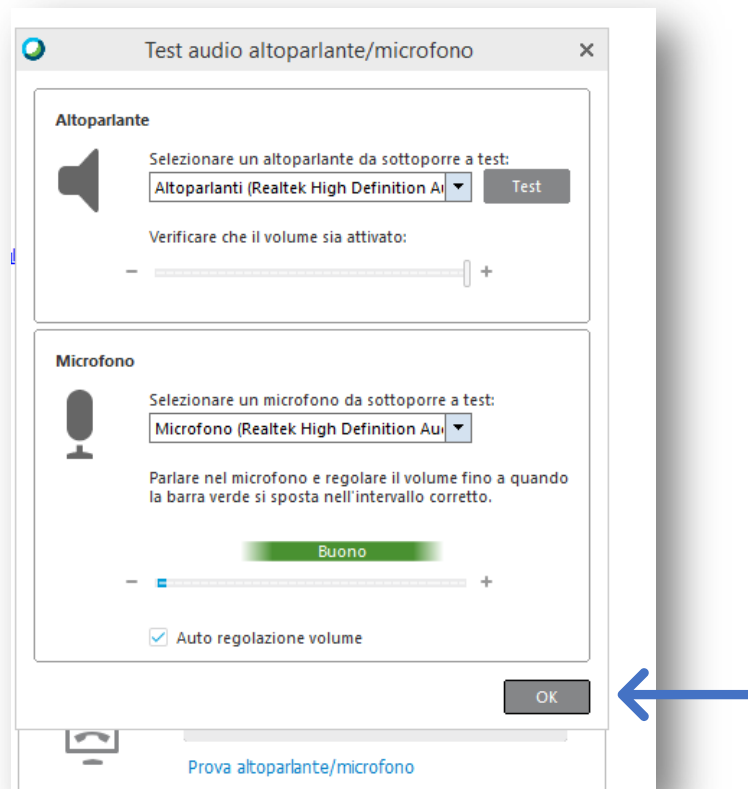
Test audio altoparlante/microfono

Altoparlante

Selezionare un altoparlante da sottoporre a test:

Altoparlanti (Realtek High Definition Au

Test

Verificare che il volume sia attivato:

–

+

Microfono

Selezionare un microfono da sottoporre a test:

Microfono (Realtek High Definition Au

Parlare nel microfono e regolare il volume fino a quando la barra verde si sposta nell'intervallo corretto.

Buono

–

+

Auto regolazione volume

OK

Prova altoparlante/microfono